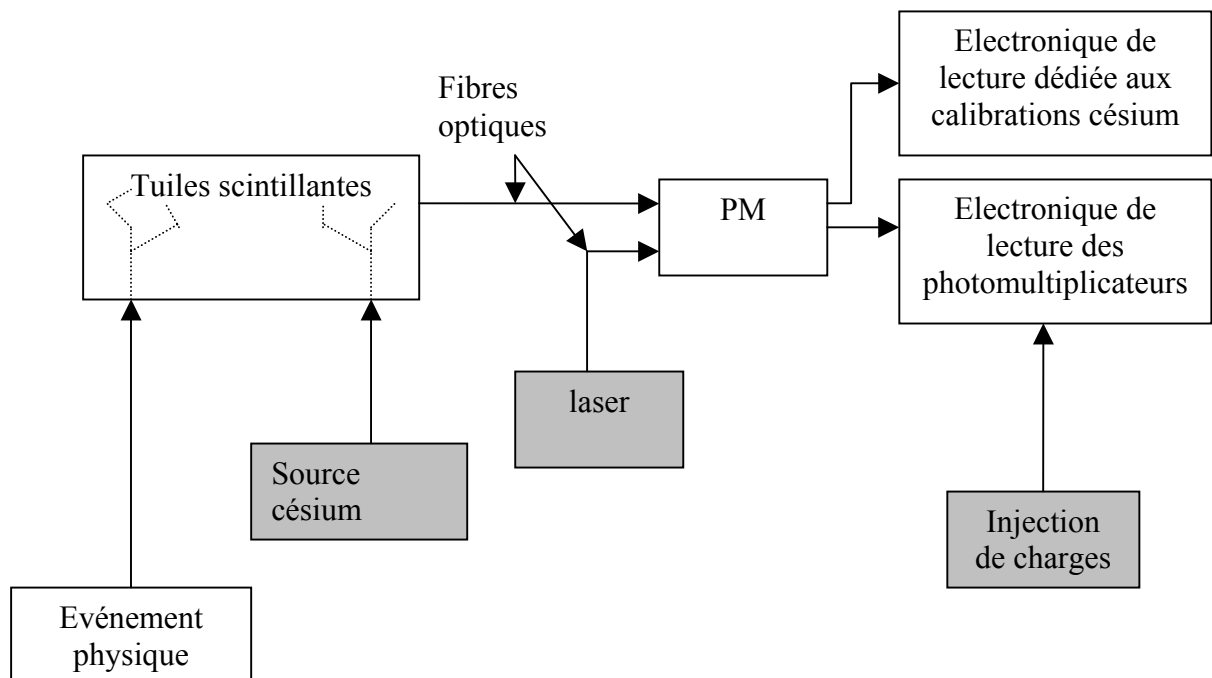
Fibres optiques

Electronique de lecture dédiée aux calibrations césium

Tuiles scintillantes

PM

Electronique de lecture des photomultiplicateurs

laser

Source césium

Injection de charges

Evénement physique